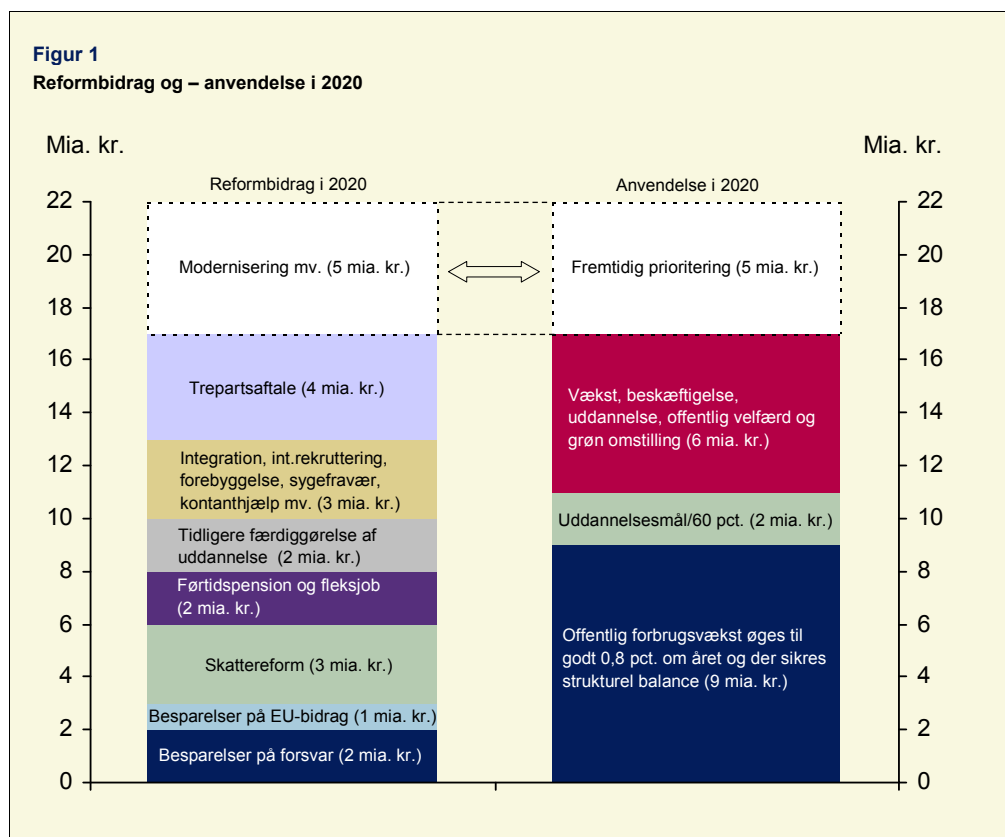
Figur 1
Reformbidrag og – anvendelse i 2020

Mia. kr.

Mia. kr.

Reformbidrag i 2020

Anvendelse i 2020

22
20
18
16
14
12
10
8
6
4
2
0

22
20
18
16
14
12
10
8
6
4
2
0

Modernisering mv. (5 mia. kr.)

Trepartsaftale (4 mia. kr.)

Integration, int.rekruttering, forebyggelse, sygefravær, kontanthjælp mv. (3 mia. kr.)

Tidligere færdiggørelse af uddannelse (2 mia. kr.)

Førtidspension og fleksjob (2 mia. kr.)

Skattereform (3 mia. kr.)

Besparelser på EU-bidrag (1 mia. kr.)

Besparelser på forsvar (2 mia. kr.)

Fremtidig prioritering (5 mia. kr.)

Vækst, beskæftigelse, uddannelse, offentlig velfærd og grøn omstilling (6 mia. kr.)

Uddannelsesmål/60 pct. (2 mia. kr.)

Offentlig forbrugsvækst øges til godt 0,8 pct. om året og der sikres strukturel balance (9 mia. kr.)